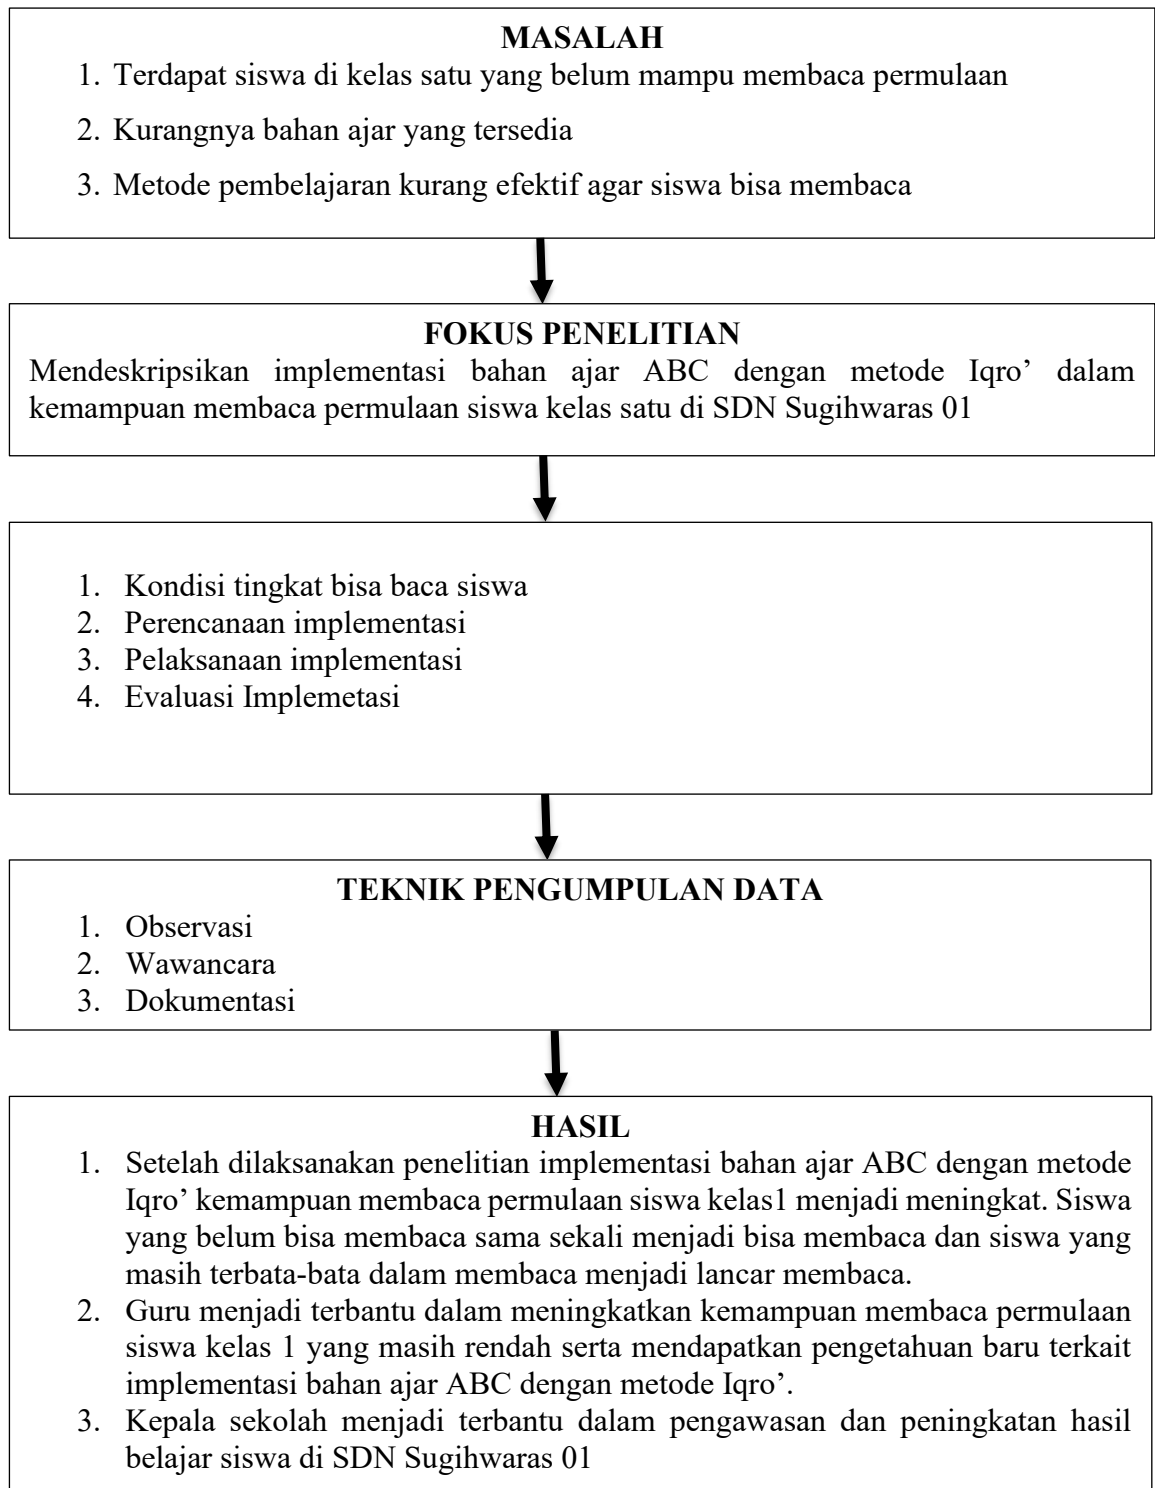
MASALAH

1. Terdapat siswa di kelas satu yang belum mampu membaca permulaan
2. Kurangnya bahan ajar yang tersedia
3. Metode pembelajaran kurang efektif agar siswa bisa membaca

FOKUS PENELITIAN

Mendeskripsikan implementasi bahan ajar ABC dengan metode Iqro' dalam kemampuan membaca permulaan siswa kelas satu di SDN Sugihwaras 01

1. Kondisi tingkat bisa baca siswa
2. Perencanaan implementasi
3. Pelaksanaan implementasi
4. Evaluasi Implemetasi

TEKNIK PENGUMPULAN DATA

1. Observasi
2. Wawancara
3. Dokumentasi

HASIL

1. Setelah dilaksanakan penelitian implementasi bahan ajar ABC dengan metode Iqro' kemampuan membaca permulaan siswa kelas1 menjadi meningkat. Siswa yang belum bisa membaca sama sekali menjadi bisa membaca dan siswa yang masih terbata-bata dalam membaca menjadi lancar membaca.
2. Guru menjadi terbantu dalam meningkatkan kemampuan membaca permulaan siswa kelas 1 yang masih rendah serta mendapatkan pengetahuan baru terkait implementasi bahan ajar ABC dengan metode Iqro'.
3. Kepala sekolah menjadi terbantu dalam pengawasan dan peningkatan hasil belajar siswa di SDN Sugihwaras 01